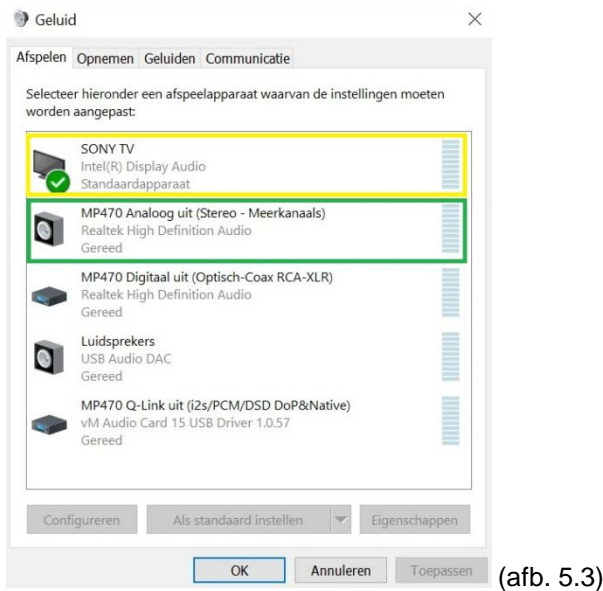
Geluid

Afspelen Opnemen Geluiden Communicatie

Selecteer hieronder een afspeelapparaat waarvan de instellingen moeten worden aangepast:

SONY TV
Intel(R) Display Audio
Standaardapparaat

MP470 Analoog uit (Stereo - Meerkanaals)
Realtek High Definition Audio
Gereed

MP470 Digitaal uit (Optisch-Coax RCA-XLR)
Realtek High Definition Audio
Gereed

Luidsprekers
USB Audio DAC
Gereed

MP470 Q-Link uit (i2s/PCM/DSD DoP&Native)
vM Audio Card 15 USB Driver 1.0.57
Gereed

Configureren | Als standaard instellen | Eigenschappen

OK | Annuleren | Toepassen

(afb. 5.3)